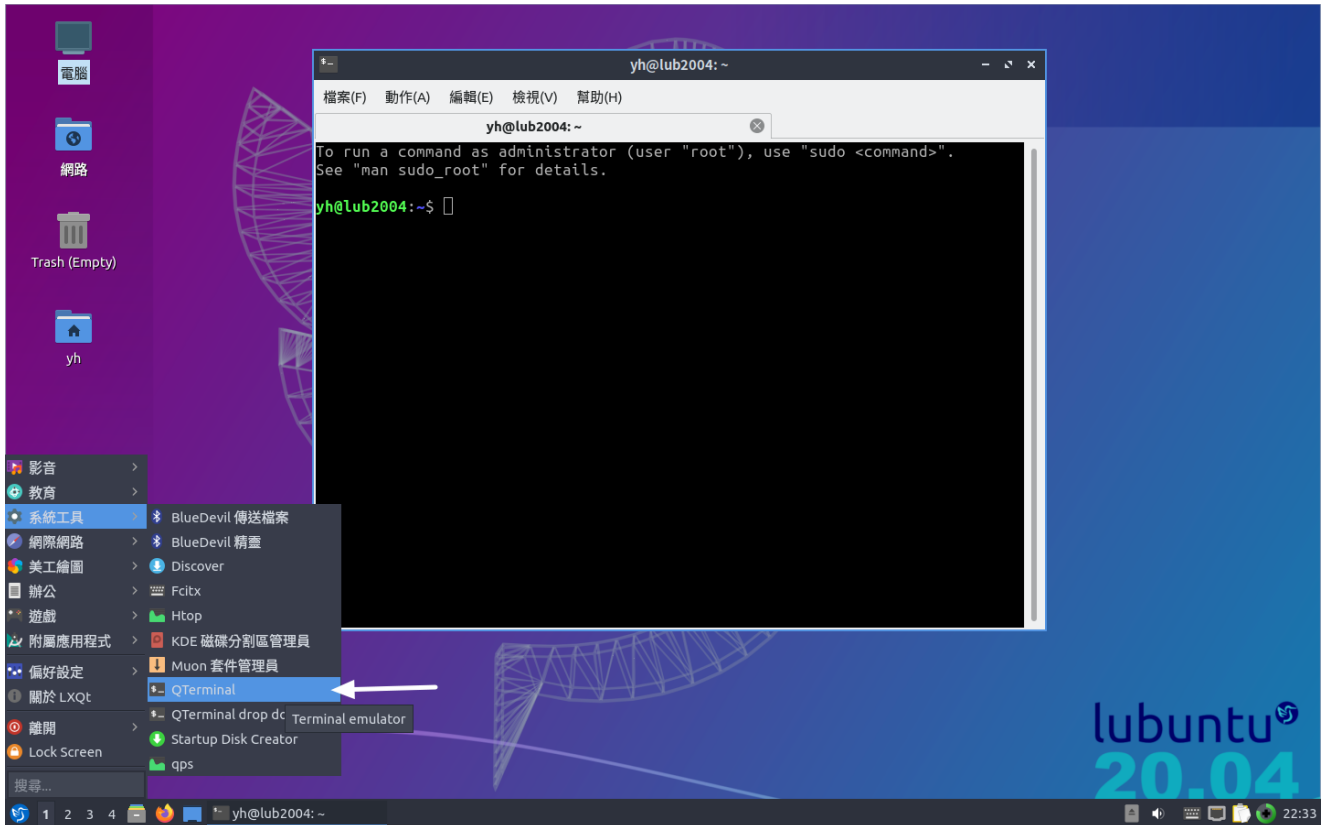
電腦

網路

Trash (Empty)

yh

yh@lub2004: ~

檔案(F) 動作(A) 編輯(E) 檢視(V) 幫助(H)

yh@lub2004: ~

To run a command as administrator (user "root"), use "sudo <command>".
See "man sudo_root" for details.

yh@lub2004:~$

影音
教育
系統工具
網際網路
美工繪圖
辦公
遊戲
附屬應用程式
偏好設定
關於 LXQt
離開
Lock Screen
搜尋...

BlueDevil 傳送檔案
BlueDevil 精靈
Discover
Fcitx
Htop
KDE 磁碟分割區管理員
Muon 套件管理員
QTerminal
QTerminal drop dc
Terminal emulator
Startup Disk Creator
qps

lubuntu
20.04

1 2 3 4
yh@lub2004: ~
22:33